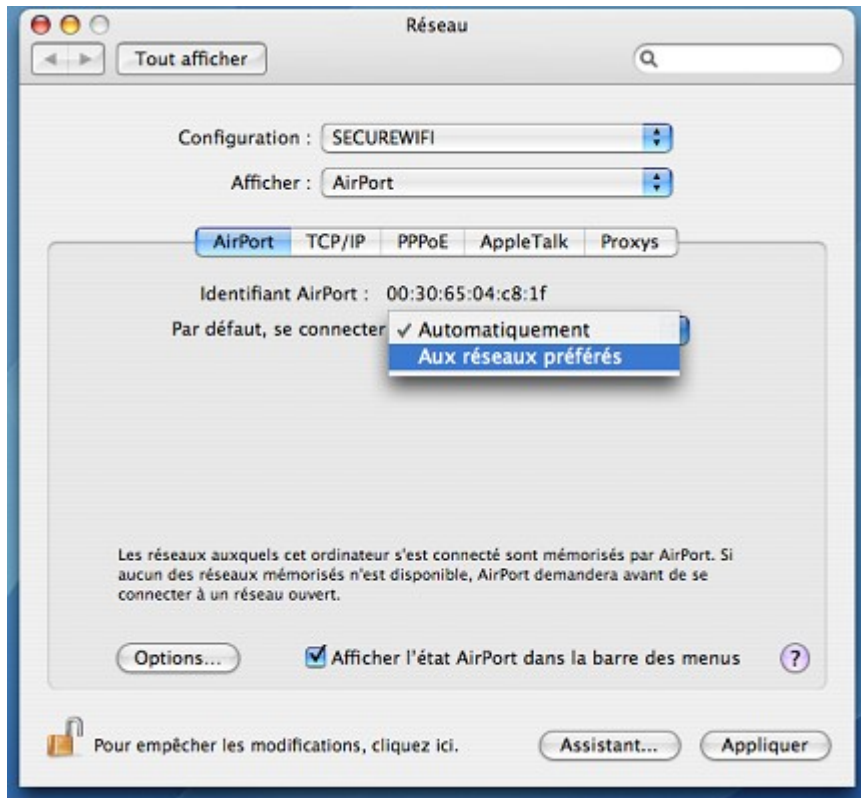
Réseau

Tout afficher

Configuration : SECUREWIFI

Afficher : AirPort

AirPort | TCP/IP | PPPoE | AppleTalk | Proxys

Identifiant AirPort : 00:30:65:04:c8:1f

Par défaut, se connecter ✓ Automatiquement

Aux réseaux préférés

Les réseaux auxquels cet ordinateur s'est connecté sont mémorisés par AirPort. Si aucun des réseaux mémorisés n'est disponible, AirPort demandera avant de se connecter à un réseau ouvert.

Options...

Afficher l'état AirPort dans la barre des menus

?

Pour empêcher les modifications, cliquez ici.

Assistant...

Appliquer